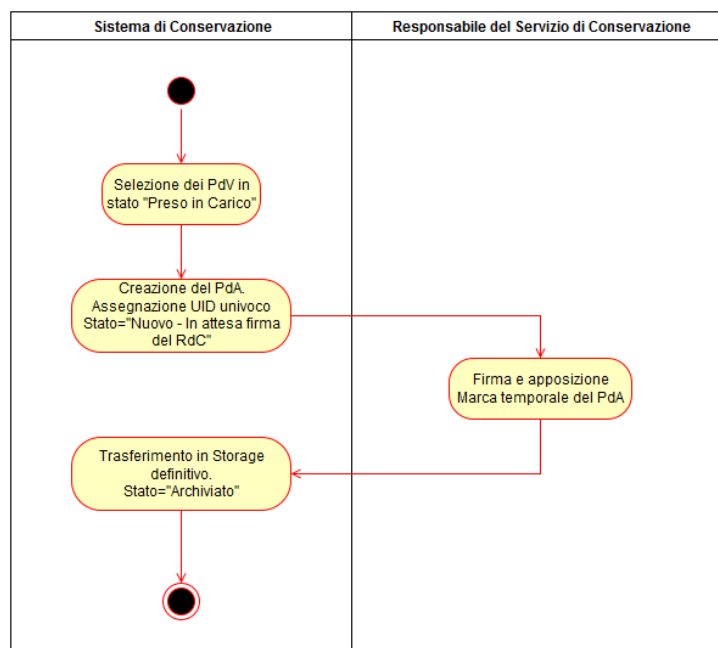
Sistema di Conservazione

Responsabile del Servizio di Conservazione

Selezione dei PdV in stato "Preso in Carico"

Creazione del PdA. Assegnazione UID univoco Stato="Nuovo - In attesa firma del RdC"

Firma e apposizione Marca temporale del PdA

Trasferimento in Storage definitivo. Stato="Archiviato"